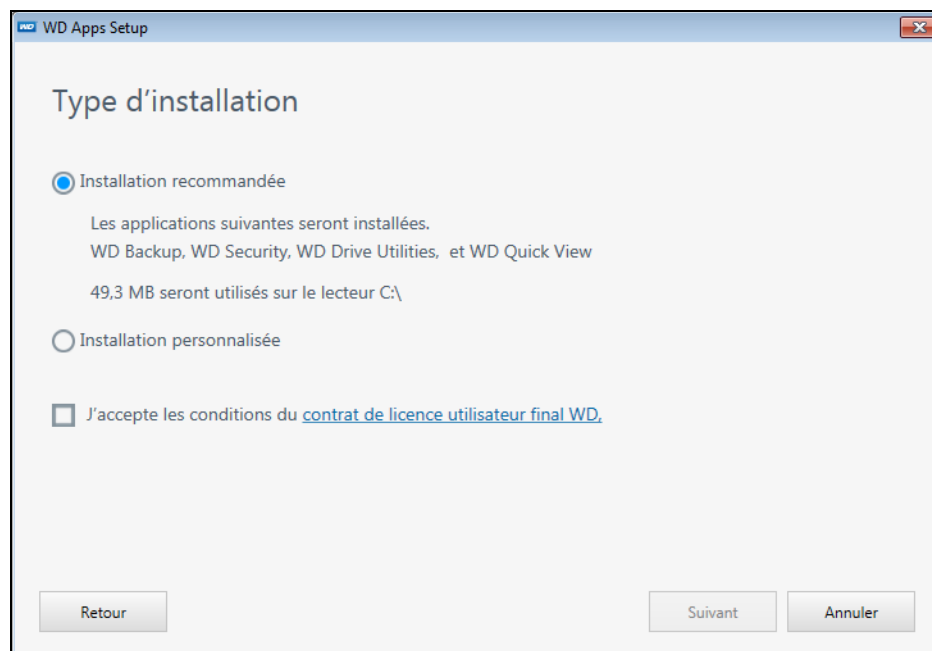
WD Apps Setup

Type d’installation

Installation recommandée

Les applications suivantes seront installées.
WD Backup, WD Security, WD Drive Utilities, et WD Quick View

49,3 MB seront utilisés sur le lecteur C:\

Installation personnalisée

J’accepte les conditions du contrat de licence utilisateur final WD.

Retour

Suivant

Annuler